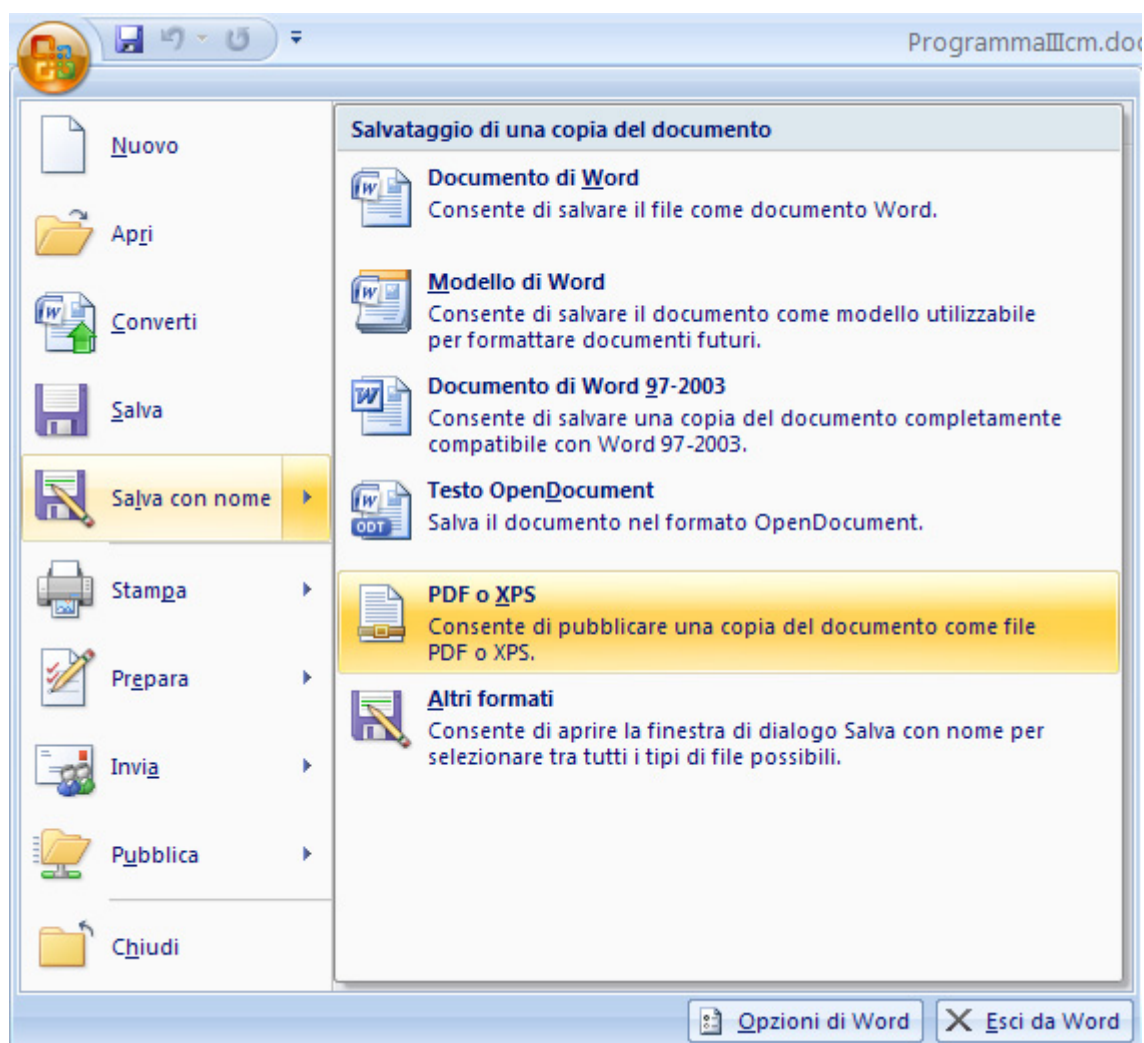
ProgrammaIIIcm.doc

Nuovo

Apri

Converti

Salva

Salva con nome

Stampa

Prepara

Invia

Pubblica

Chiudi

Salvataggio di una copia del documento

Documento di Word
Consente di salvare il file come documento Word.

Modello di Word
Consente di salvare il documento come modello utilizzabile per formattare documenti futuri.

Documento di Word 97-2003
Consente di salvare una copia del documento completamente compatibile con Word 97-2003.

ODT
Testo OpenDocument
Salva il documento nel formato OpenDocument.

PDF o XPS
Consente di pubblicare una copia del documento come file PDF o XPS.

Altri formati
Consente di aprire la finestra di dialogo Salva con nome per selezionare tra tutti i tipi di file possibili.

Opzioni di Word

Esci da Word